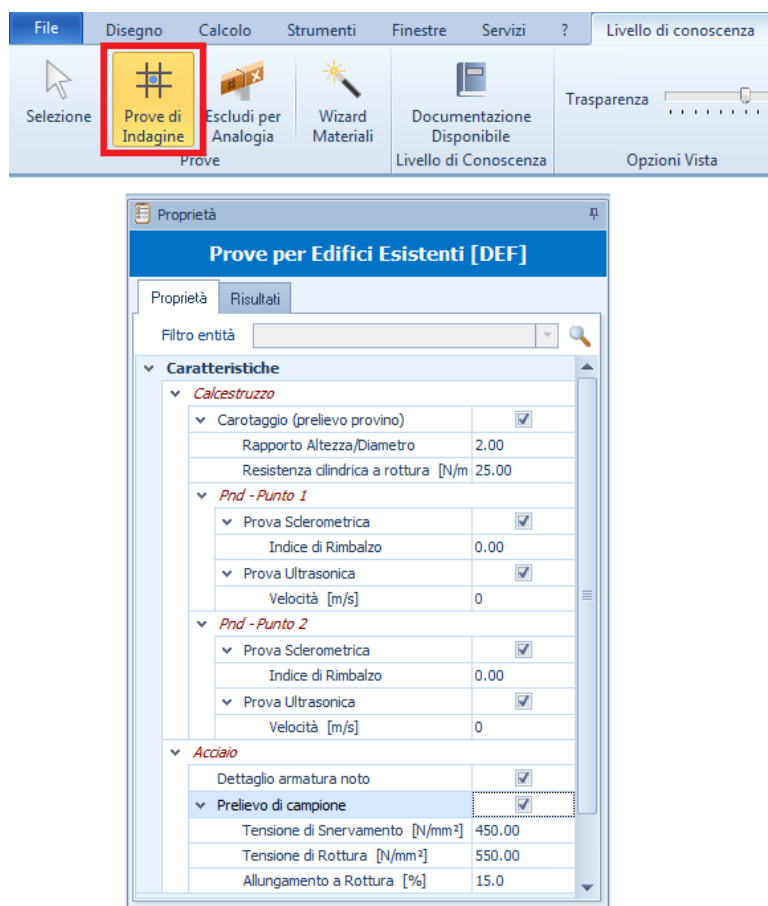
File Disegno Calcolo Strumenti Finestre Servizi ? Livello di conoscenza

Selezione
Prove di Indagine
Escludi per Analogia
Wizard Materiali
Prove
Documentazione Disponibile
Livello di Conoscenza
Trasparenza
Opzioni Vista

Proprietà

Prove per Edifici Esistenti [DEF]

Proprietà Risultati

Filtro entità

| | |
|---|---|
| Caratteristiche | |
| Calcestruzzo | |
| Carotaggio (prelievo provino) | ☑ |
| Rapporto Altezza/Diametro | 2.00 |
| Resistenza cilindrica a rottura [N/m | 25.00 |
| Pnd - Punto 1 | |
| Prova Sclerometrica | ☑ |
| Indice di Rimbalzo | 0.00 |
| Prova Ultrasonica | ☑ |
| Velocità [m/s] | 0 |
| Pnd - Punto 2 | |
| Prova Sclerometrica | ☑ |
| Indice di Rimbalzo | 0.00 |
| Prova Ultrasonica | ☑ |
| Velocità [m/s] | 0 |
| Acciaio | |
| Dettaglio armatura noto | ☑ |
| Prelievo di campione | ☑ |
| Tensione di Snervamento [N/mm²] | 450.00 |
| Tensione di Rottura [N/mm²] | 550.00 |
| Allungamento a Rottura [%] | 15.0 |